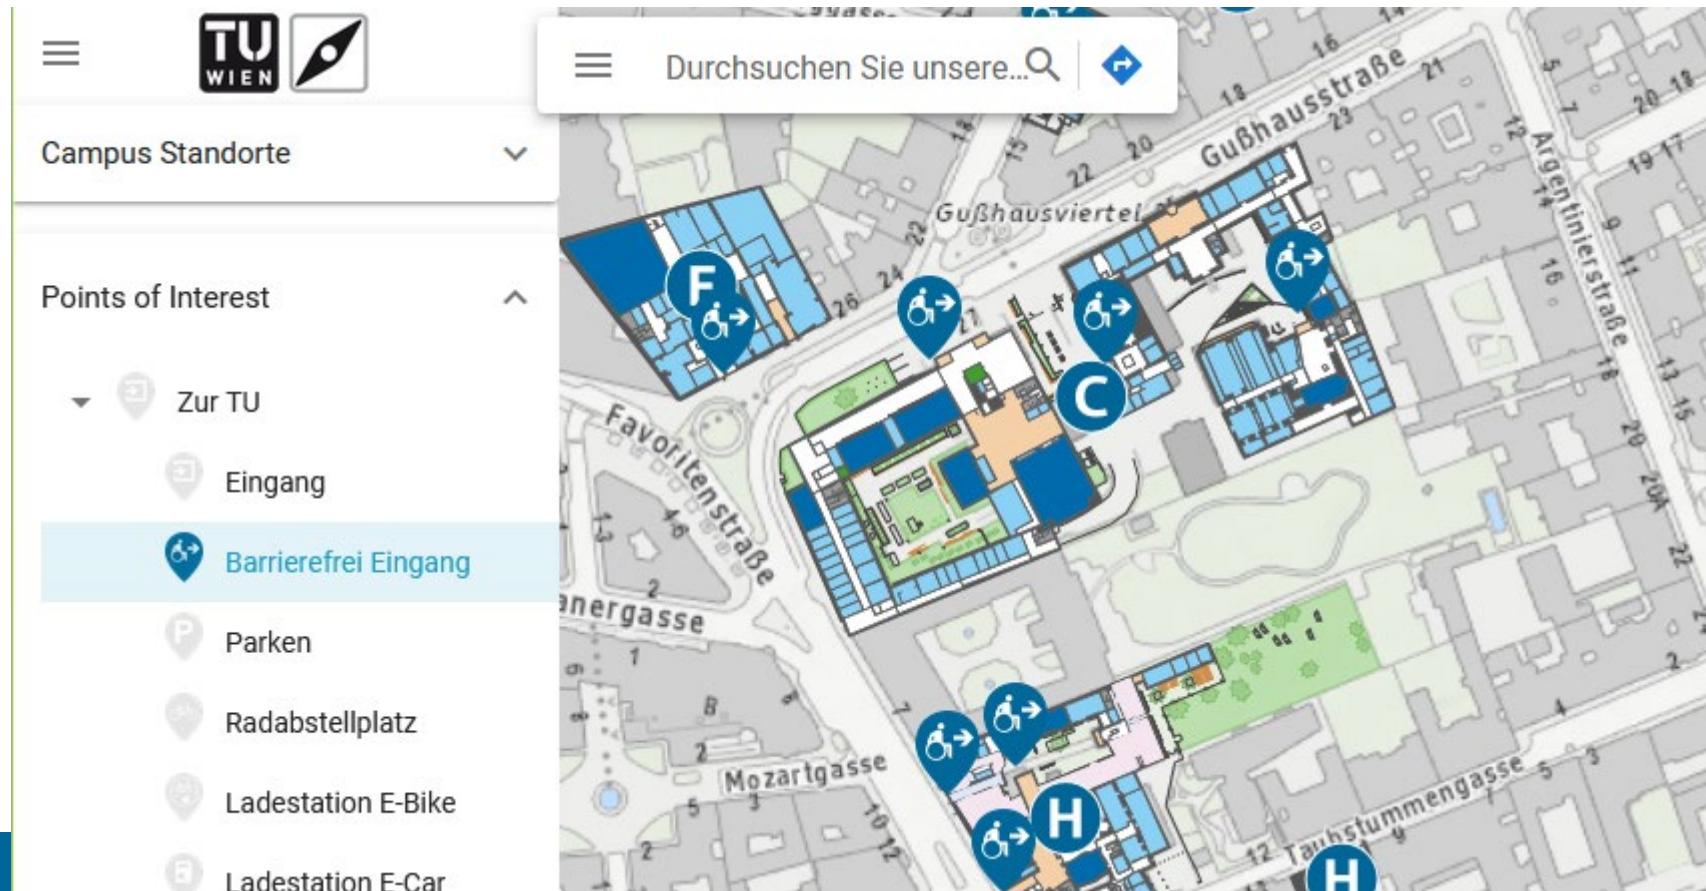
TU WIEN

Campus Standorte

Points of Interest

Zur TU

Eingang

Barrierefrei Eingang

Parken

Radabstellplatz

Ladestation E-Bike

Ladestation E-Car

Durchsuchen Sie unsere...

Gußhausstraße

Gußhausviertel

Argentinierstraße

Favoritenstraße

Mozartgasse

Taubstummengasse

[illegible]nergasse

F

C

H

H

16 18 14 21 20 18 23 22 20 18 15 22 24 26 27 12 14 16 18 20 20A 22 19 17 5 7 9 11 13 15 13 2 1 8 2 5 3 10 12 2 7 4 5 3 2 1 8 11